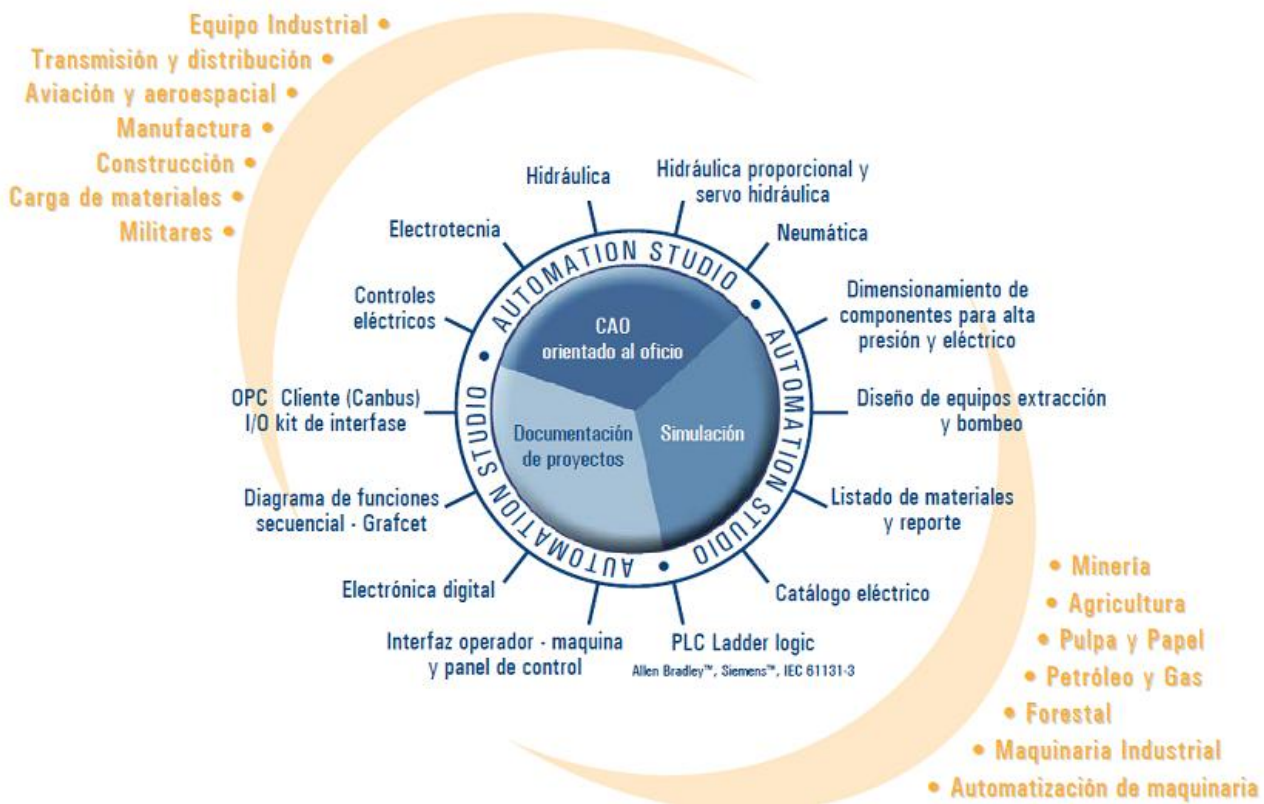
Equipo Industrial •
Transmisión y distribución •
Aviación y aeroespacial •
Manufactura •
Construcción •
Carga de materiales •
Militares •

Hidráulica

Hidráulica proporcional y servo hidráulica

Electrotecnia

Neumática

Controles eléctricos

Dimensionamiento de componentes para alta presión y eléctrico

OPC Cliente (Canbus) I/O kit de interfase

Diseño de equipos extracción y bombeo

Diagrama de funciones secuencial - Grafcet

Listado de materiales y reporte

Electrónica digital

Catálogo eléctrico

Interfaz operador - maquina y panel de control

PLC Ladder logic
Allen Bradley™, Siemens™, IEC 61131-3

AUTOMATION STUDIO • AUTOMATION STUDIO • AUTOMATION STUDIO •

CAO orientado al oficio

Documentación de proyectos

Simulación

• Minería
• Agricultura
• Pulpa y Papel
• Petróleo y Gas
• Forestal
• Maquinaria Industrial
• Automatización de maquinaria